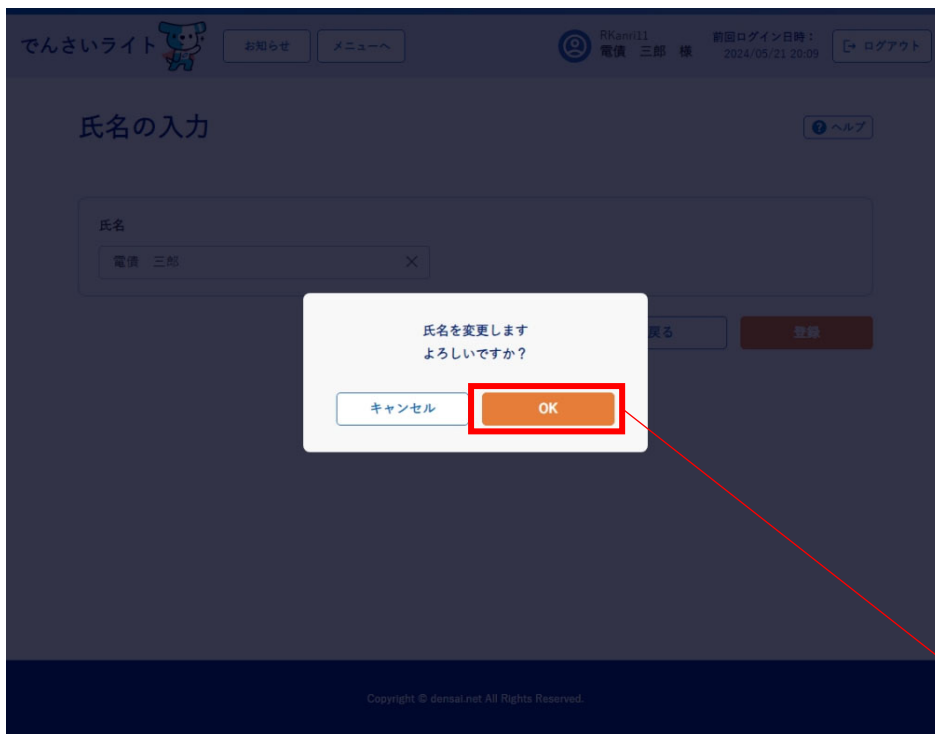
でんさいライト

お知らせ

メニューへ

RKanri11
電債　三郎　様

前回ログイン日時：
2024/05/21 20:09

ログアウト

氏名の入力

ヘルプ

氏名

電債　三郎

戻る

登録

氏名を変更します
よろしいですか？

キャンセル

OK

Copyright © densai.net All Rights Reserved.